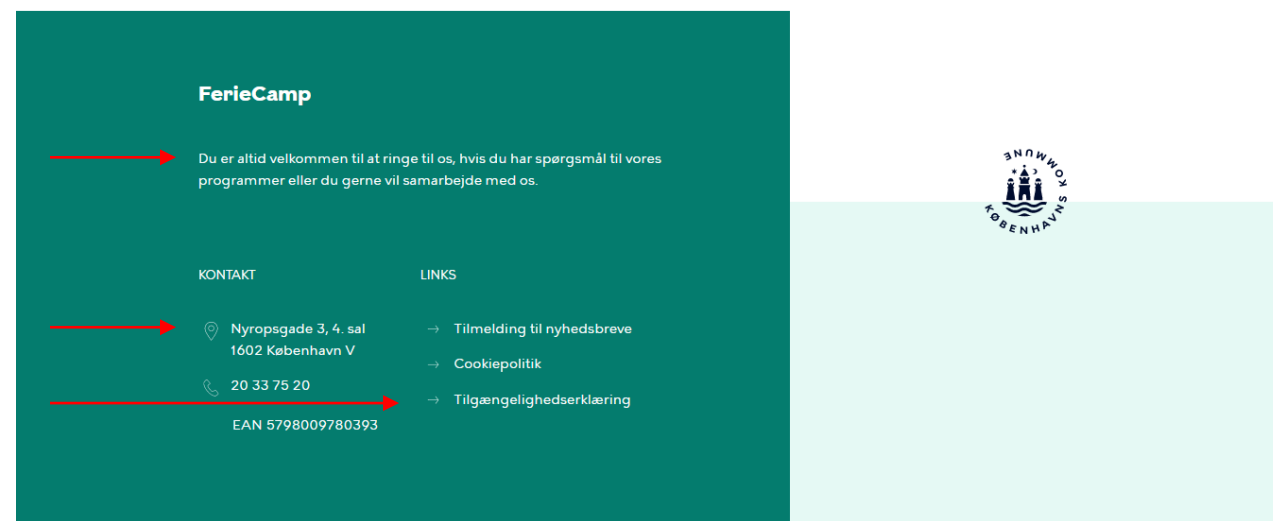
FerieCamp

Du er altid velkommen til at ringe til os, hvis du har spørgsmål til vores programmer eller du gerne vil samarbejde med os.

KONTAKT

Nyropsgade 3, 4. sal
1602 København V

20 33 75 20

EAN 5798009780393

LINKS

→ Tilmelding til nyhedsbreve

→ Cookiepolitik

→ Tilgængelighedserklæring

KØBENHAVNS KOMMUNE